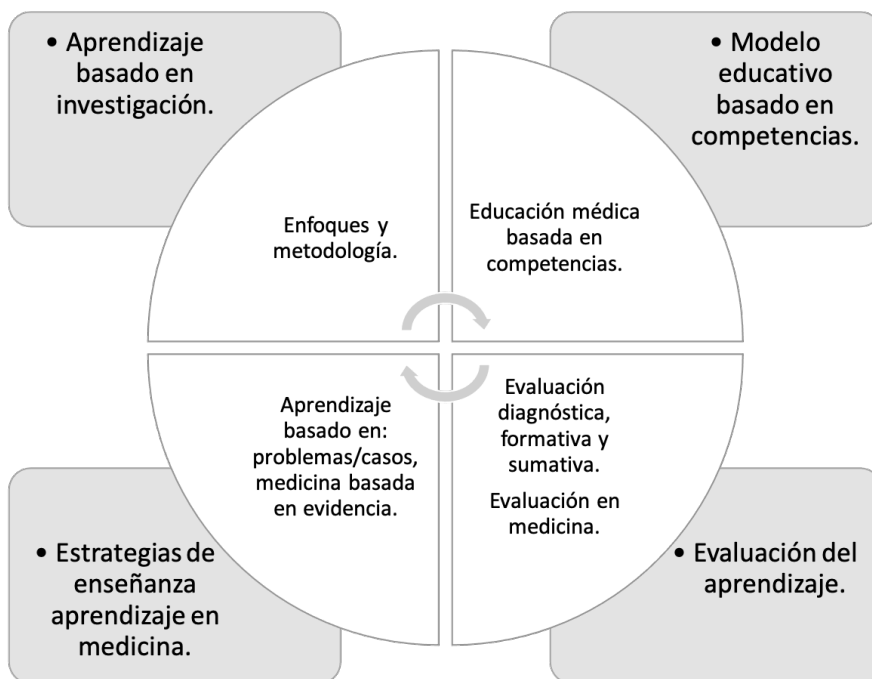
• Aprendizaje basado en investigación.

• Modelo educativo basado en competencias.

Enfoques y metodología.

Educación médica basada en competencias.

Aprendizaje basado en: problemas/casos, medicina basada en evidencia.

Evaluación diagnóstica, formativa y sumativa.

Evaluación en medicina.

• Estrategias de enseñanza aprendizaje en medicina.

• Evaluación del aprendizaje.